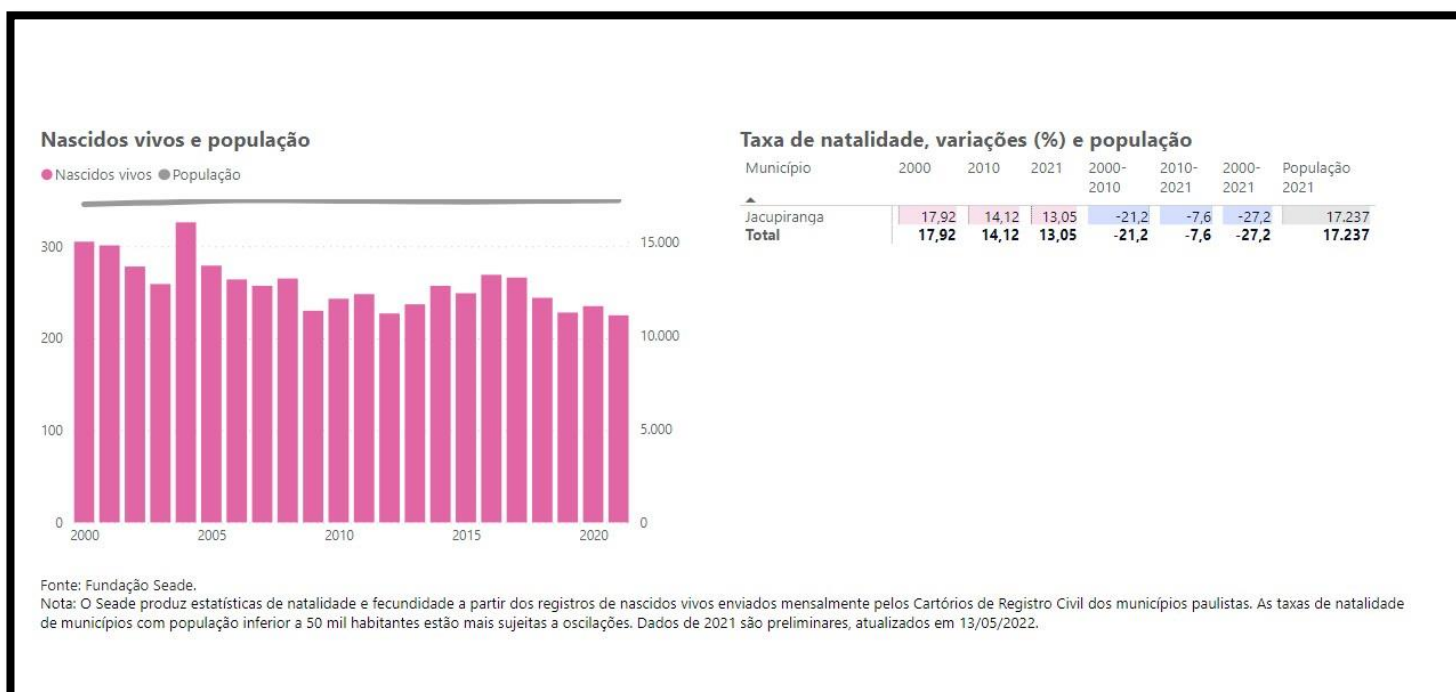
Nascidos vivos e população

Nascidos vivos  População

300
200
100
0

15.000
10.000
5.000
0

2000  2005  2010  2015  2020

Taxa de natalidade, variações (%) e população

| Município | 2000 | 2010 | 2021 | 2000-2010 | 2010-2021 | 2000-2021 | População 2021 |
|---|---|---|---|---|---|---|---|
| Jacupiranga | 17,92 | 14,12 | 13,05 | -21,2 | -7,6 | -27,2 | 17.237 |
| Total | 17,92 | 14,12 | 13,05 | -21,2 | -7,6 | -27,2 | 17.237 |

Fonte: Fundação Seade.
Nota: O Seade produz estatísticas de natalidade e fecundidade a partir dos registros de nascidos vivos enviados mensalmente pelos Cartórios de Registro Civil dos municípios paulistas. As taxas de natalidade de municípios com população inferior a 50 mil habitantes estão mais sujeitas a oscilações. Dados de 2021 são preliminares, atualizados em 13/05/2022.